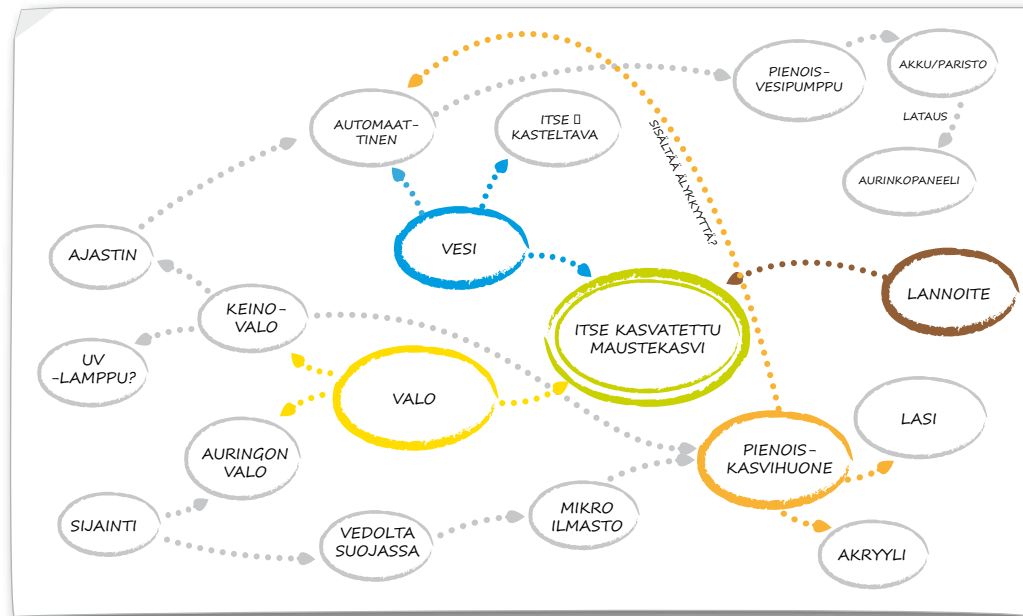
AUTOMAATTINEN

ITSE KASTELTAVA

PIENOIS-VESIPUMPPU

AKKU/PARISTO

LATAUS

AURINKOPANEELI

SISÄLTÄÄ ÄLYKKYYTTÄ?

AJASTIN

VESI

LANNOITE

KEINO-VALO

ITSE KASVATETTU MAUSTEKASVI

UV -LAMPPU?

VALO

LASI

AURINGON VALO

PIENOIS-KASVIHUONE

SIJAINTI

MIKRO ILMASTO

VEDOLTA SUOJASSA

AKRYYLI